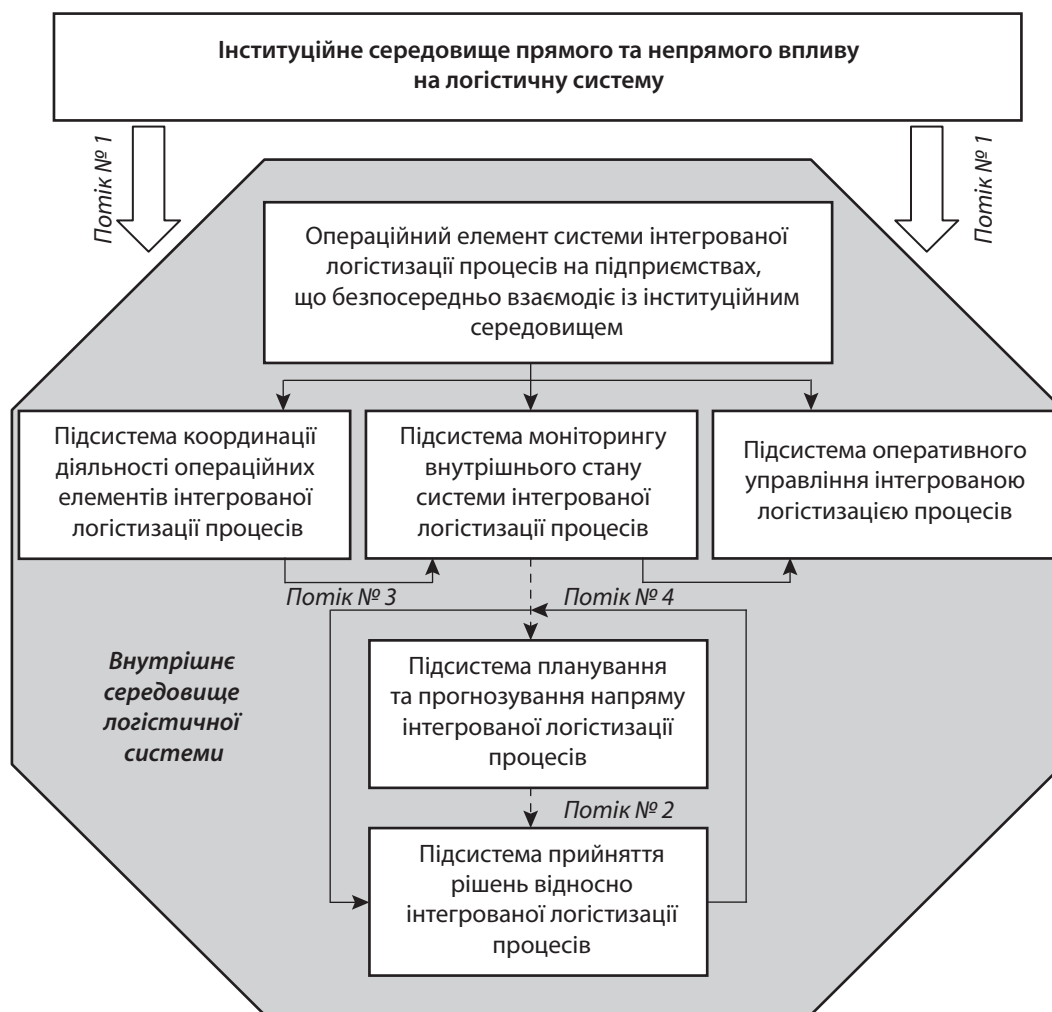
Інституційне середовище прямого та непрямого впливу на логістичну систему

Потік № 1

Потік № 1

Операційний елемент системи інтегрованої логістизації процесів на підприємствах, що безпосередньо взаємодіє із інституційним середовищем

Підсистема координації діяльності операційних елементів інтегрованої логістизації процесів

Підсистема моніторингу внутрішнього стану системи інтегрованої логістизації процесів

Підсистема оперативного управління інтегрованою логістизацією процесів

Потік № 3

Потік № 4

Внутрішнє середовище логістичної системи

Підсистема планування та прогнозування напряму інтегрованої логістизації процесів

Потік № 2

Підсистема прийняття рішень відносно інтегрованої логістизації процесів